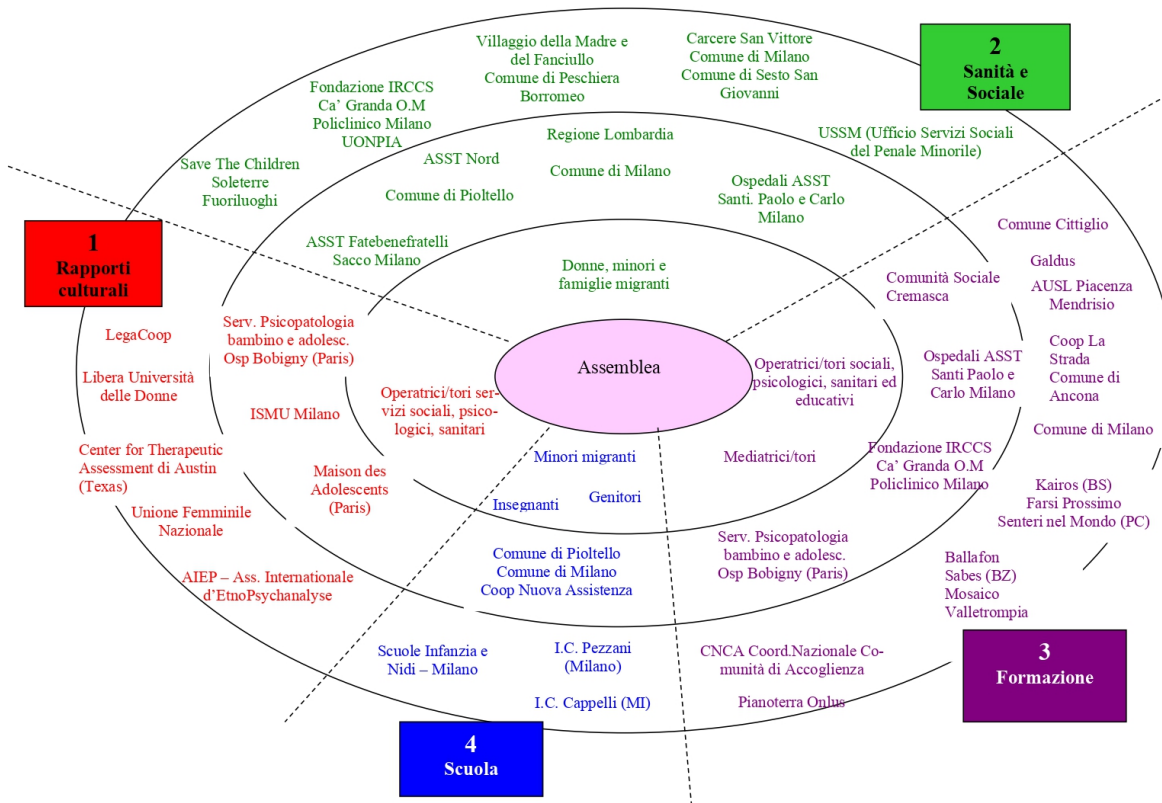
2
Sanità e Sociale

Villaggio della Madre e del Fanciullo
Comune di Peschiera Borromeo

Carcere San Vittore
Comune di Milano
Comune di Sesto San Giovanni

Fondazione IRCCS Ca' Granda O.M Policlinico Milano UONPIA

Save The Children
Soleterre
Fuoriluoghi

Regione Lombardia

USSM (Ufficio Servizi Sociali del Penale Minorile)

ASST Nord

Comune di Milano

Comune di Pioltello

Ospedali ASST Santi. Paolo e Carlo Milano

ASST Fatebenefratelli Sacco Milano

1
Rapporti culturali

Donne, minori e famiglie migranti

Comune Cittiglio

Galdus

AUSL Piacenza
Mendrisio

Comunità Sociale Cremasca

LegaCoop

Serv. Psicopatologia bambino e adolesc. Osp Bobigny (Paris)

Assemblea

Operatrici/tori sociali, psicologici, sanitari ed educativi

Coop La Strada
Comune di Ancona

Ospedali ASST Santi Paolo e Carlo Milano

Libera Università delle Donne

ISMU Milano

Operatrici/tori servizi sociali, psicologici, sanitari

Comune di Milano

Center for Therapeutic Assessment di Austin (Texas)

Minori migranti

Mediatrici/tori

Fondazione IRCCS Ca' Granda O.M Policlinico Milano

Maison des Adolescents (Paris)

Genitori

Insegnanti

Kairos (BS)
Farsi Prossimo
Senteri nel Mondo (PC)

Unione Femminile Nazionale

Comune di Pioltello
Comune di Milano
Coop Nuova Assistenza

Serv. Psicopatologia bambino e adolesc. Osp Bobigny (Paris)

Ballafon
Sabes (BZ)
Mosaico
Valletrompia

AIEP – Ass. Internationale d'EtnoPsychanalyse

Scuole Infanzia e Nidi – Milano

I.C. Pezzani (Milano)

CNCA Coord.Nazionale Comunità di Accoglienza

3
Formazione

I.C. Cappelli (MI)

Pianoterra Onlus

4
Scuola